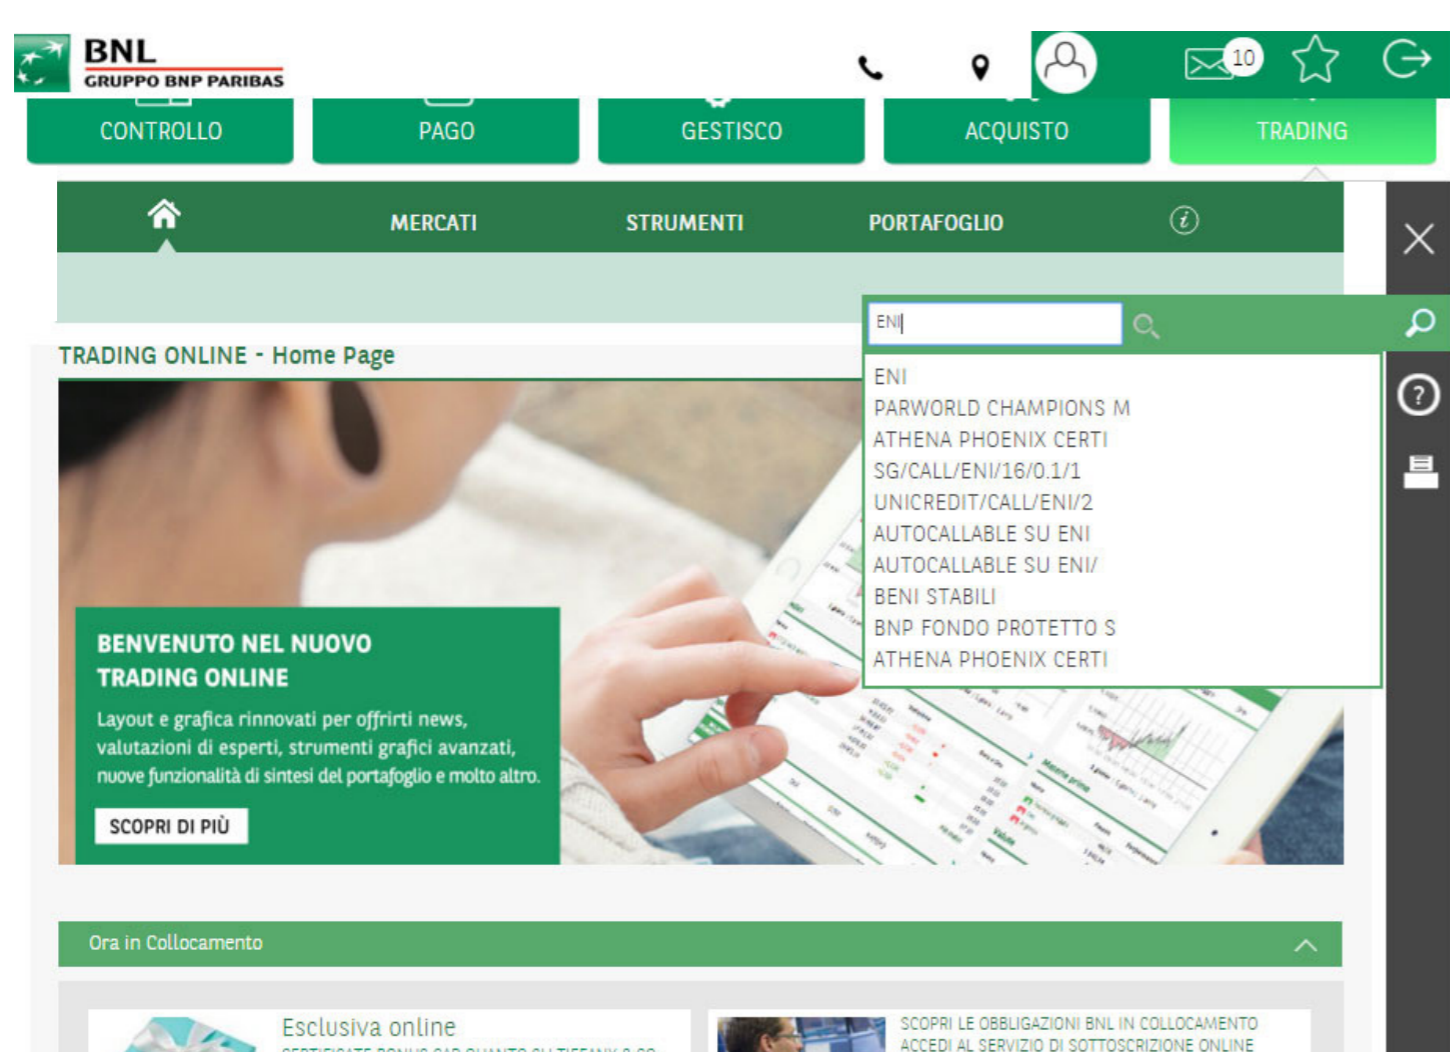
BNL
GRUPPO BNP PARIBAS

10

CONTROLLO
PAGO
GESTISCO
ACQUISTO
TRADING

MERCATI
STRUMENTI
PORTAFOGLIO

ENI

ENI
PARWORLD CHAMPIONS M
ATHENA PHOENIX CERTI
SG/CALL/ENI/16/0.1/1
UNICREDIT/CALL/ENI/2
AUTOCALLABLE SU ENI
AUTOCALLABLE SU ENI/
BENI STABILI
BNP FONDO PROTETTO S
ATHENA PHOENIX CERTI

TRADING ONLINE - Home Page

BENVENUTO NEL NUOVO TRADING ONLINE

Layout e grafica rinnovati per offrirti news, valutazioni di esperti, strumenti grafici avanzati, nuove funzionalità di sintesi del portafoglio e molto altro.

SCOPRI DI PIÙ

Ora in Collocamento

Esclusiva online
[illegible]

SCOPRI LE OBBLIGAZIONI BNL IN COLLOCAMENTO
ACCEDI AL SERVIZIO DI SOTTOSCRIZIONE ONLINE